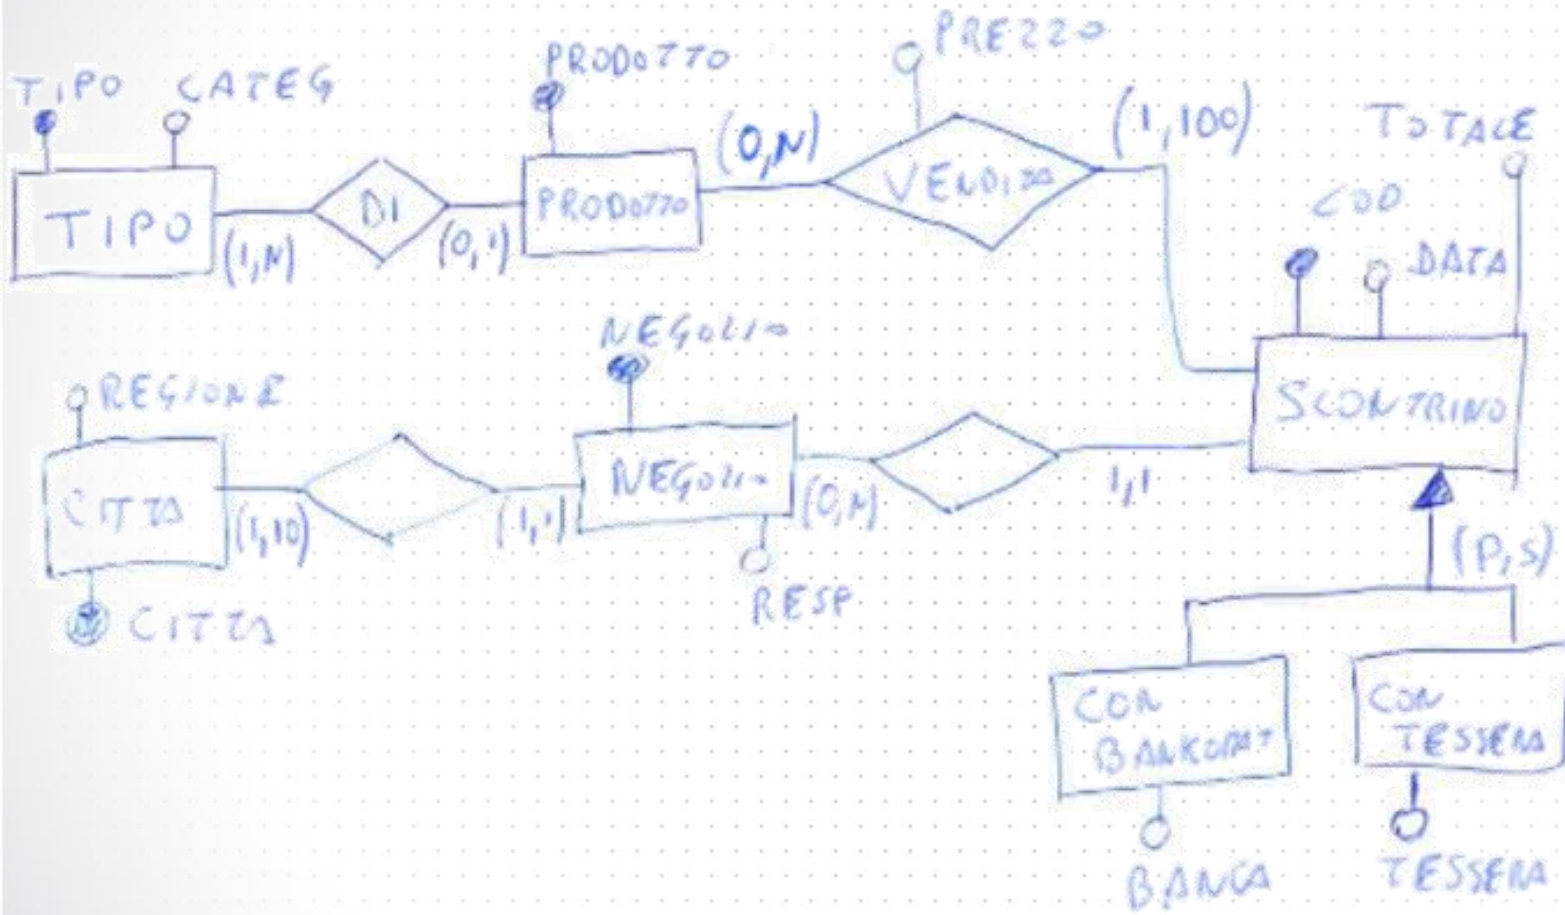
TIPO CATEG
TIPO
(1,N)
DI
(0,1)
PRODOTTO
PRODOTTO
(0,N)
PREZZO
VENDITA
(1,100)
TOTALE
COD
DATA
SCONTRINO
REGIONE
CITTA
(1,10)
(1,1)
NEGOZIO
NEGOZIO
(0,N)
RESP
1,1
CITTA
(P,S)
CON BANKOMAT
BANCA
CON TESSERA
TESSERA